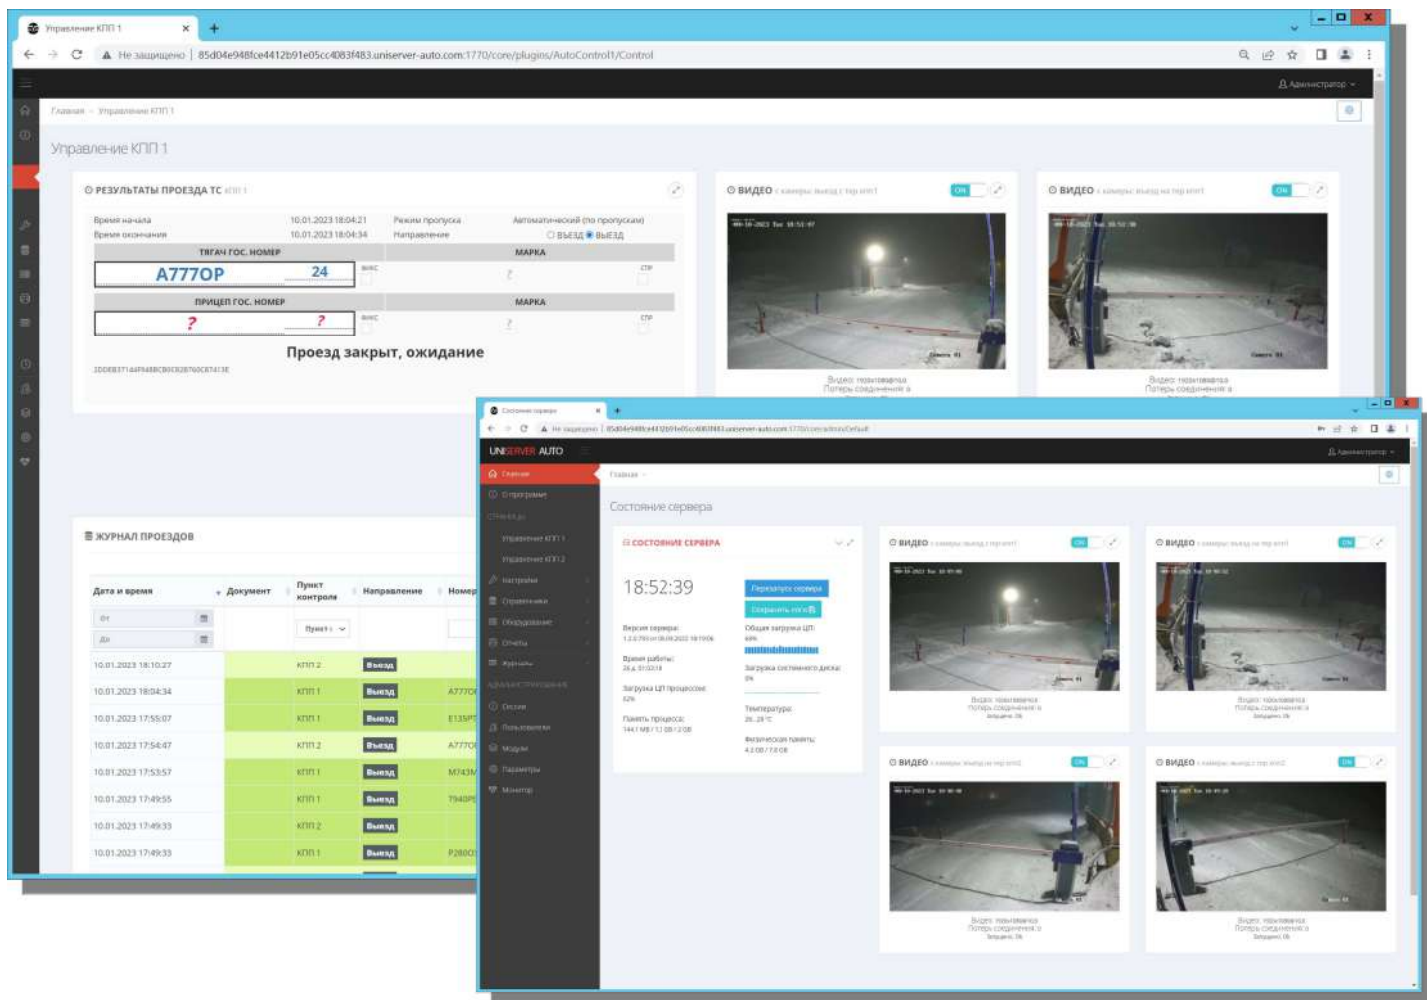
Управление КПП 1
Не защищено | 85d04e948fce4412b91e05cc4083f483.uniserver-auto.com:1770/core/plugins/AutoControl1/Control

Администратор

Главная - Управление КПП 1

Управление КПП 1

РЕЗУЛЬТАТЫ ПРОЕЗДА ТС КПП 1

Время начала 10.01.2023 18:04:21 Режим пропуска Автоматический (по пропускам)
Время окончания 10.01.2023 18:04:34 Направление ВЪЕЗД ВЫЕЗД

| ТЯГАЧ ГОС. НОМЕР | МАРКА |
|---|---|
| А777ОР 24 | ? |

| ПРИЦЕП ГОС. НОМЕР | МАРКА |
|---|---|
| ? ? | ? |

Проезд закрыт, ожидание

2DDEB3714AF948BCB0C82B760C87413E

ВИДЕО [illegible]
ON
Видео: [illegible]
Потеря соединения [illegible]

ВИДЕО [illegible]
ON
Видео: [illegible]
Потеря соединения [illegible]

ЖУРНАЛ ПРОЕЗДОВ

| Дата и время | Документ | Пункт контроля | Направление | Номер |
|---|---|---|---|---|
| От | | Пункт | | |
| До | | | | |
| 10.01.2023 18:10:27 | | КПП 2 | Въезд | |
| 10.01.2023 18:04:34 | | КПП 1 | Выезд | А777О |
| 10.01.2023 17:55:07 | | КПП 1 | Выезд | Е135Р |
| 10.01.2023 17:54:47 | | КПП 2 | Въезд | А777О |
| 10.01.2023 17:53:57 | | КПП 1 | Выезд | М743М |
| 10.01.2023 17:49:55 | | КПП 1 | Выезд | Т940Р |
| 10.01.2023 17:49:33 | | КПП 2 | Въезд | |
| 10.01.2023 17:49:33 | | КПП 1 | Выезд | Р280О |

Состояние сервера
Не защищено | 85d04e948fce4412b91e05cc4083f483.uniserver-auto.com:1770/core/admin/Default

UNISERVER AUTO
Администратор

Главная
О программе
Управление КПП 1
Управление КПП 2
Настройки
Справочники
Оборудование
Отчеты
Журналы
Оксана
Пользователи
Модули
Параметры
Монитор

Главная

Состояние сервера

СОСТОЯНИЕ СЕРВЕРА
18:52:39
Перезапуск сервера
Сохранить логи
Версия сервера: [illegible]
Общая загрузка ЦП: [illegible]
Время работы: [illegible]
Загрузка системного диска: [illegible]
Загрузка ЦП процессом: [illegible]
Память процесса: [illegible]
Температура: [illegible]
Физическая память: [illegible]

ВИДЕО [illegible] ON
ВИДЕО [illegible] ON
ВИДЕО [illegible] ON
ВИДЕО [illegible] ON